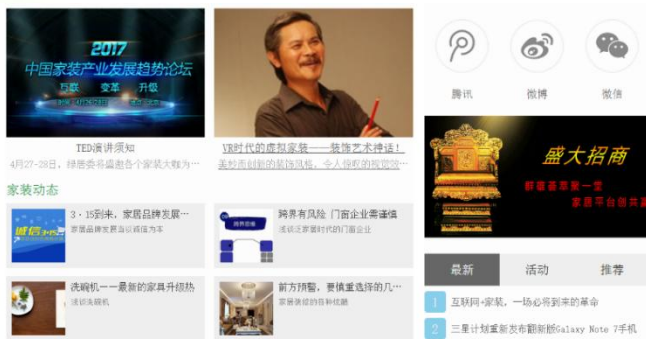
2017
中国家装产业发展趋势论坛
互联 变革 升级

TED演讲预知
4月27-28日，绿居委将邀请各个家装大咖为…

VR时代的虚拟家装——装饰艺术神话！
美妙而创新的装饰风格，令人惊叹的视觉效…

家装动态

3·15到来，家居品牌发展…
家居品牌发展各业超成当本

跨界有风险 门窗企业需谨慎
浅谈这家居时代的门窗企业

洗碗机——最新的家具升级热
浅谈洗碗机

前方预警，要慎重选择的几…
家居装修的各种线路

腾讯 微博 微信

盛大招商

最新 活动 推荐

1 互联网+家装，一场必将到来的革命
2 三星计划重新发布翻新版Galaxy Note 7手机